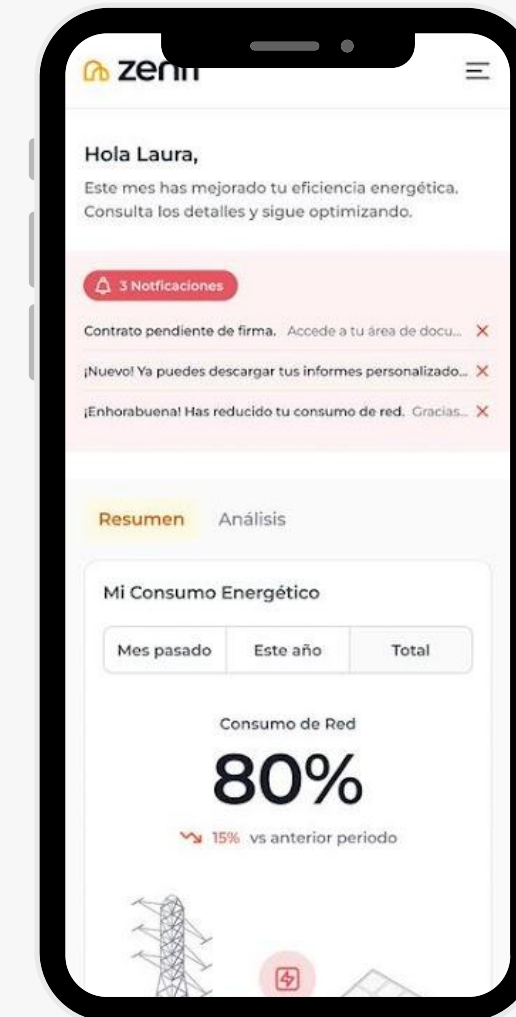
zenn

Hola Laura,

Este mes has mejorado tu eficiencia energética. Consulta los detalles y sigue optimizando.

3 Notficaciones

Contrato pendiente de firma. Accede a tu área de docu... ✕

¡Nuevo! Ya puedes descargar tus informes personalizado... ✕

¡Enhorabuena! Has reducido tu consumo de red. Gracias... ✕

Resumen Análisis

Mi Consumo Energético

| Mes pasado | Este año | Total |
|---|---|---|

Consumo de Red

80%

15% vs anterior periodo